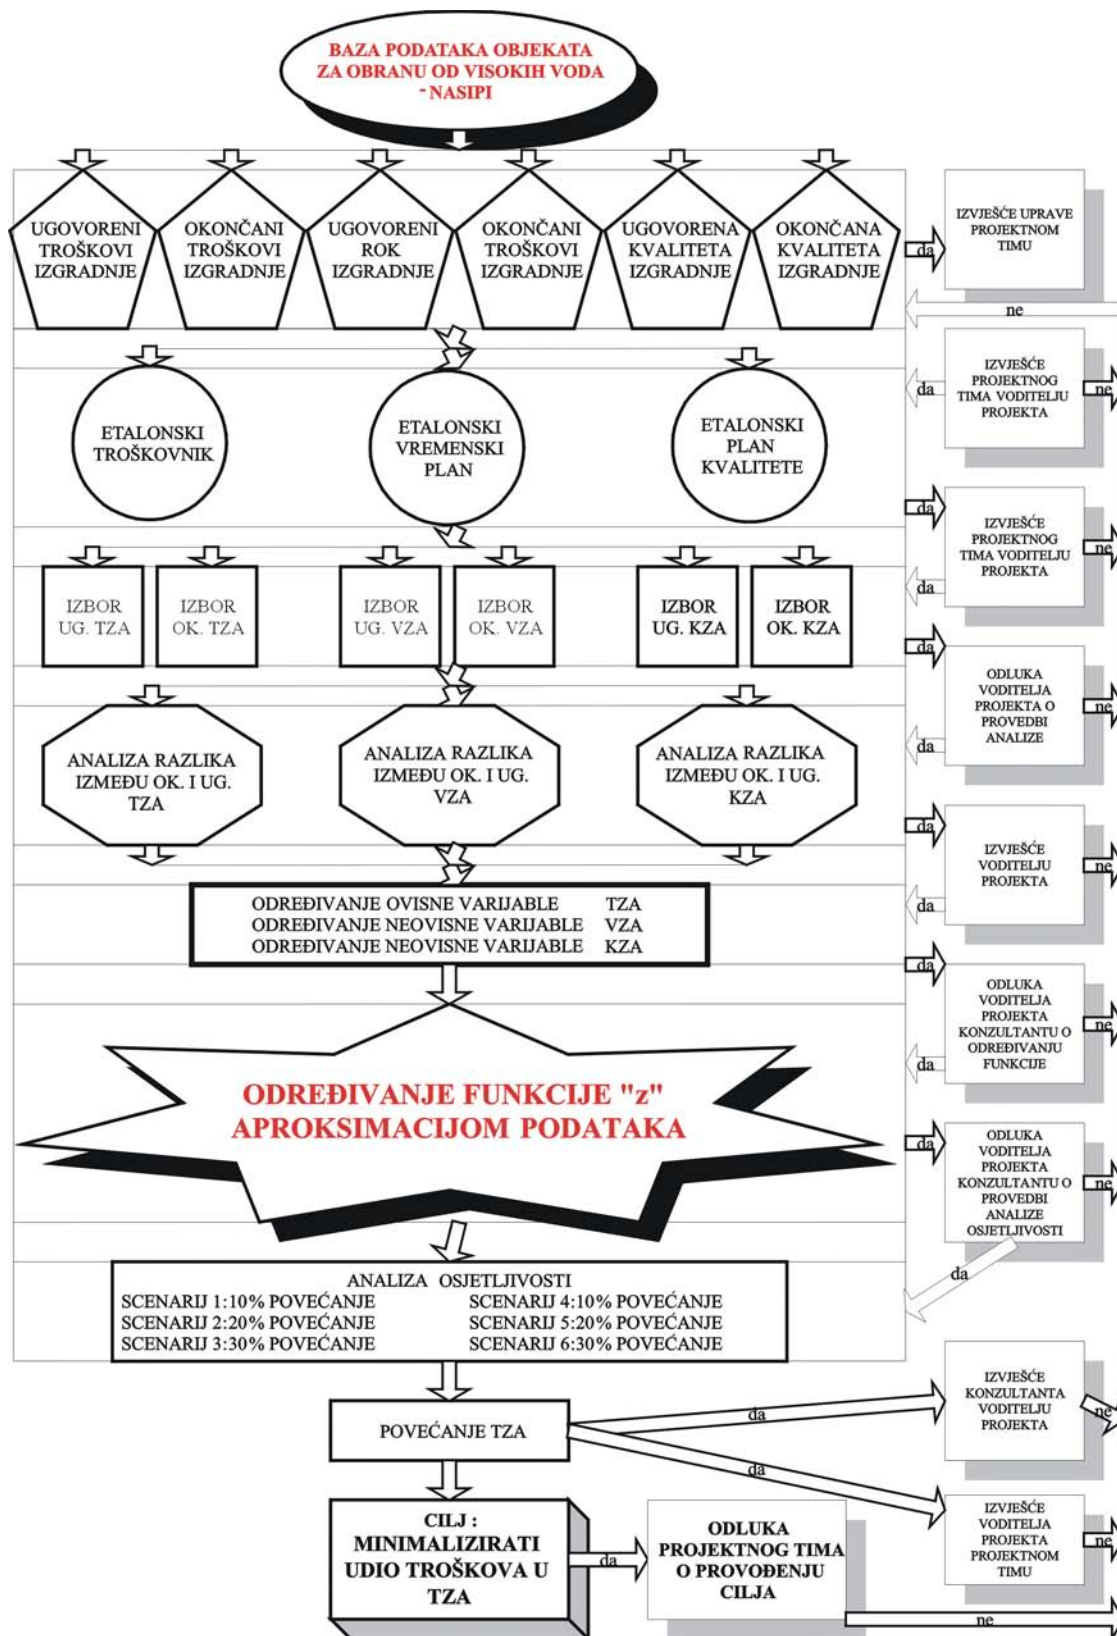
BAZA PODATAKA OBJEKATA ZA OBRANU OD VISOKIH VODA - NASIPI

UGOVORENI TROŠKOVI IZGRADNJE

OKONČANI TROŠKOVI IZGRADNJE

UGOVORENI ROK IZGRADNJE

OKONČANI TROŠKOVI IZGRADNJE

UGOVORENA KVALITETA IZGRADNJE

OKONČANA KVALITETA IZGRADNJE

da

IZVJEŠĆE UPRAVE PROJEKTNOM TIMU

ne

ETALONSKI TROŠKOVNIK

ETALONSKI VREMENSKI PLAN

ETALONSKI PLAN KVALITETE

da

IZVJEŠĆE PROJEKTNOG TIMA VODITELJU PROJEKTA

ne

da

IZVJEŠĆE PROJEKTNOG TIMA VODITELJU PROJEKTA

ne

da

IZBOR UG. TZA

IZBOR OK. TZA

IZBOR UG. VZA

IZBOR OK. VZA

IZBOR UG. KZA

IZBOR OK. KZA

da

ODLUKA VODITELJA PROJEKTA O PROVEDBI ANALIZE

ne

da

ANALIZA RAZLIKA IZMEĐU OK. I UG. TZA

ANALIZA RAZLIKA IZMEĐU OK. I UG. VZA

ANALIZA RAZLIKA IZMEĐU OK. I UG. KZA

da

IZVJEŠĆE VODITELJU PROJEKTA

ne

da

ODREĐIVANJE OVISNE VARIJABLE TZA
ODREĐIVANJE NEOVISNE VARIJABLE VZA
ODREĐIVANJE NEOVISNE VARIJABLE KZA

da

ODLUKA VODITELJA PROJEKTA KONZULTANTU O ODREĐIVANJU FUNKCIJE

ne

da

ODREĐIVANJE FUNKCIJE "z" APROKSIMACIJOM PODATAKA

da

ODLUKA VODITELJA PROJEKTA KONZULTANTU O PROVEDBI ANALIZE OSJETLJIVOSTI

ne

da

ANALIZA OSJETLJIVOSTI
SCENARIJ 1:10% POVEĆANJE
SCENARIJ 2:20% POVEĆANJE
SCENARIJ 3:30% POVEĆANJE
SCENARIJ 4:10% POVEĆANJE
SCENARIJ 5:20% POVEĆANJE
SCENARIJ 6:30% POVEĆANJE

POVEĆANJE TZA

da

IZVJEŠĆE KONZULTANTA VODITELJU PROJEKTA

ne

da

IZVJEŠĆE VODITELJA PROJEKTA PROJEKTNOM TIMU

ne

CILJ : MINIMALIZIRATI UDIO TROŠKOVA U TZA

da

ODLUKA PROJEKTNOG TIMA O PROVOĐENJU CILJA

ne